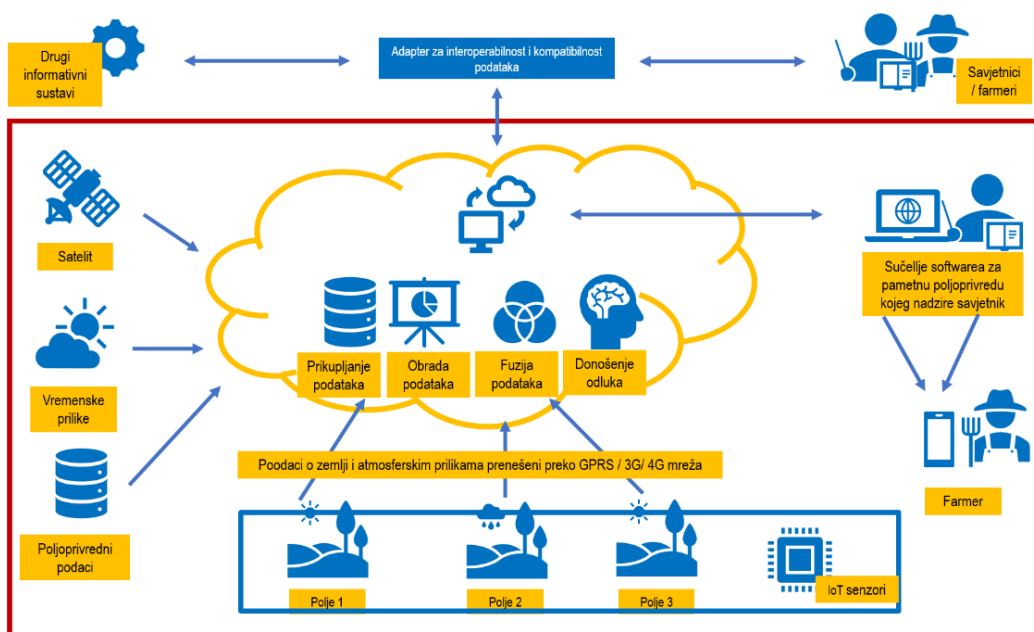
Drugi informativni sustavi

Adapter za interoperabilnost i kompatibilnost podataka

Savjetnici / farmeri

Satelit

Vremenske prilike

Poljoprivredni podaci

Prikupljanje podataka

Obrada podataka

Fuzija podataka

Donošenje odluka

Sučelje softwarea za pametnu poljoprivredu kojeg nadzire savjetnik

Farmer

Poodaci o zemlji i atmosferskim prilikama prenešeni preko GPRS / 3G/ 4G mreža

Polje 1

Polje 2

Polje 3

IoT senzori